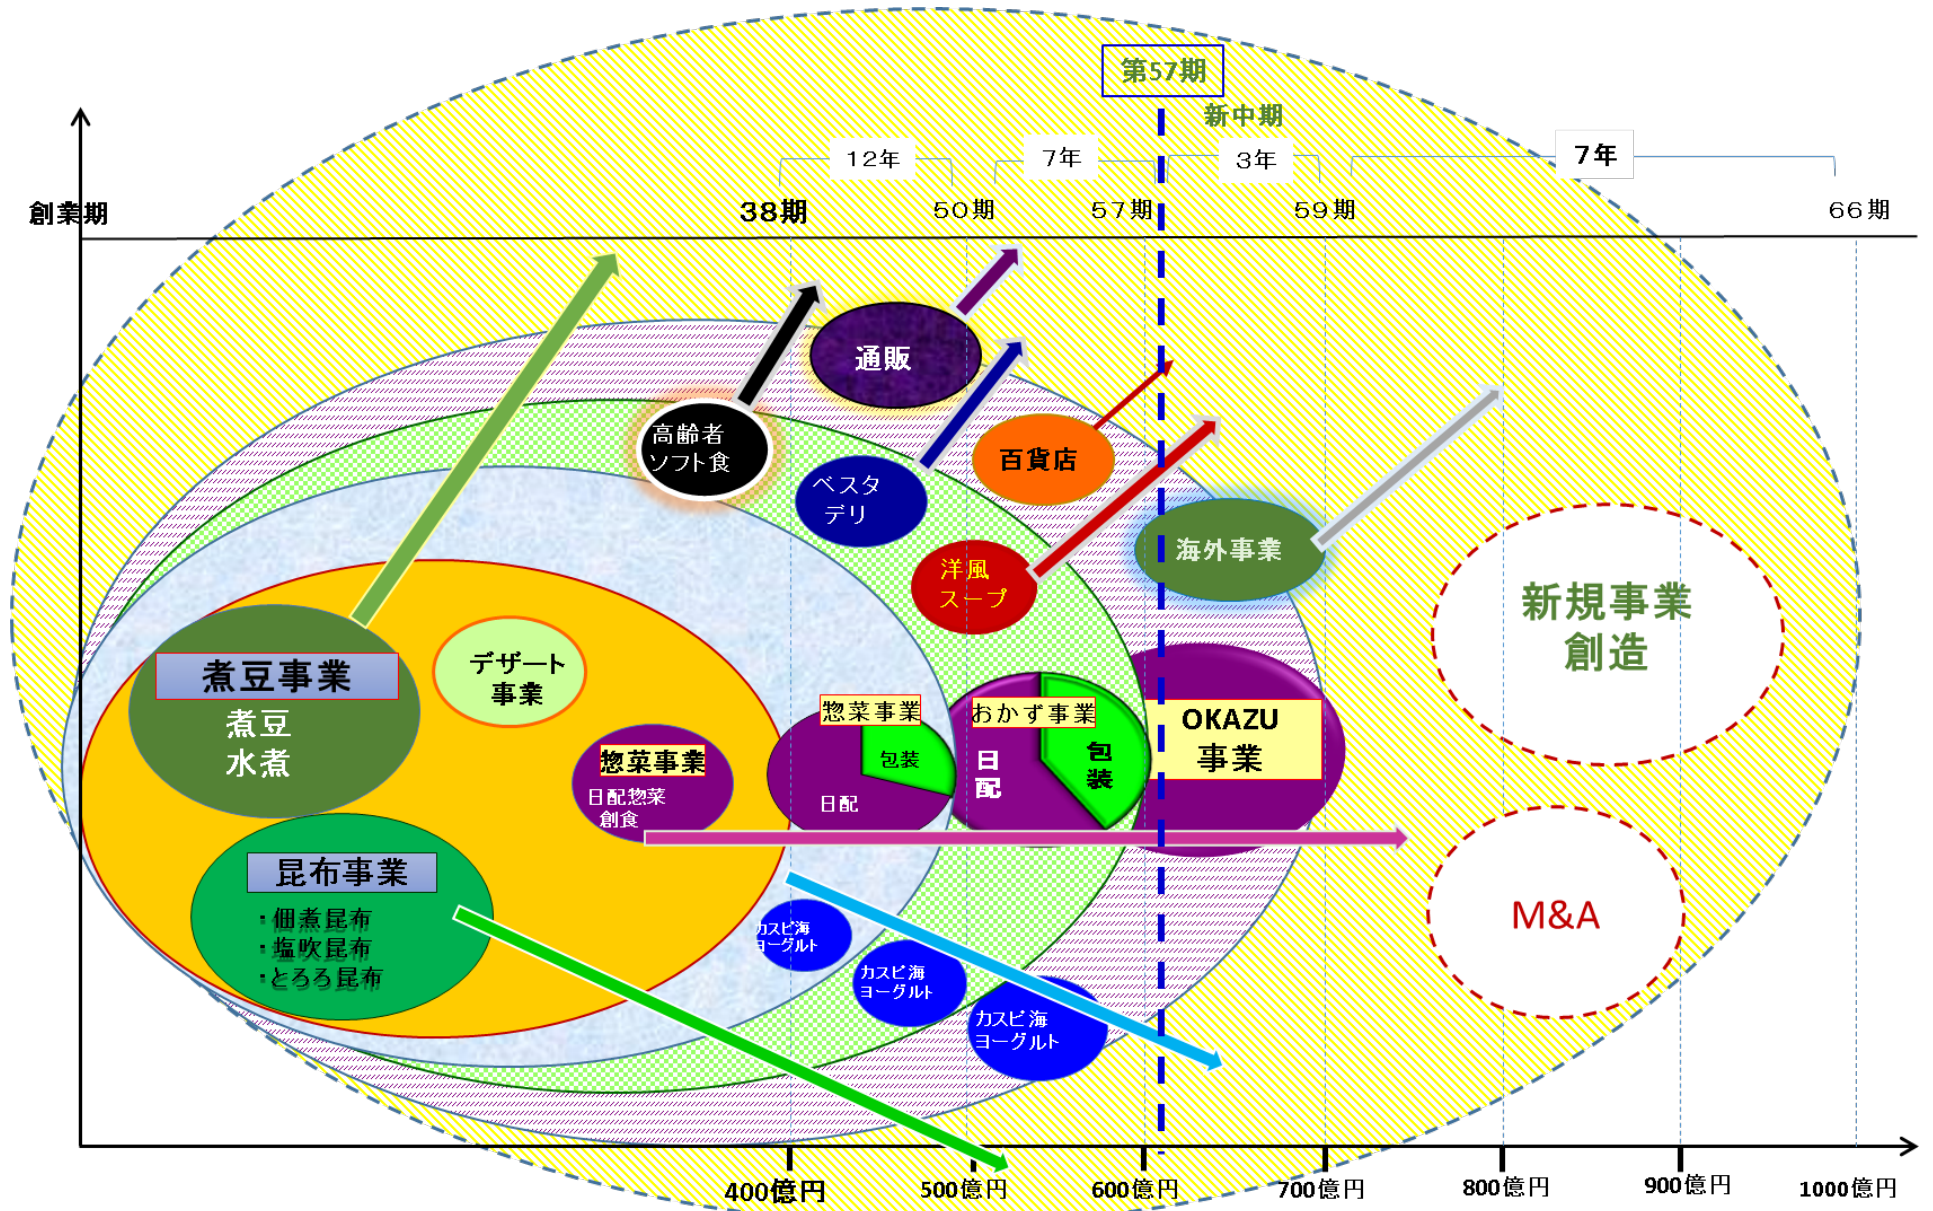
第57期

新中期

12年

7年

3年

7年

創業期

38期

50期

57期

59期

66期

通販

高齢者
ソフト食

ベスタ
デリ

百貨店

洋風
スープ

海外事業

新規事業
創造

煮豆事業

煮豆
水煮

デザート
事業

惣菜事業

日配惣菜
創食

惣菜事業

包装

日配

おかず事業

日
配

包
装

OKAZU
事業

昆布事業

・佃煮昆布
・塩吹昆布
・とろろ昆布

カスピ海
ヨーグルト

カスピ海
ヨーグルト

カスピ海
ヨーグルト

M&A

400億円

500億円

600億円

700億円

800億円

900億円

1000億円